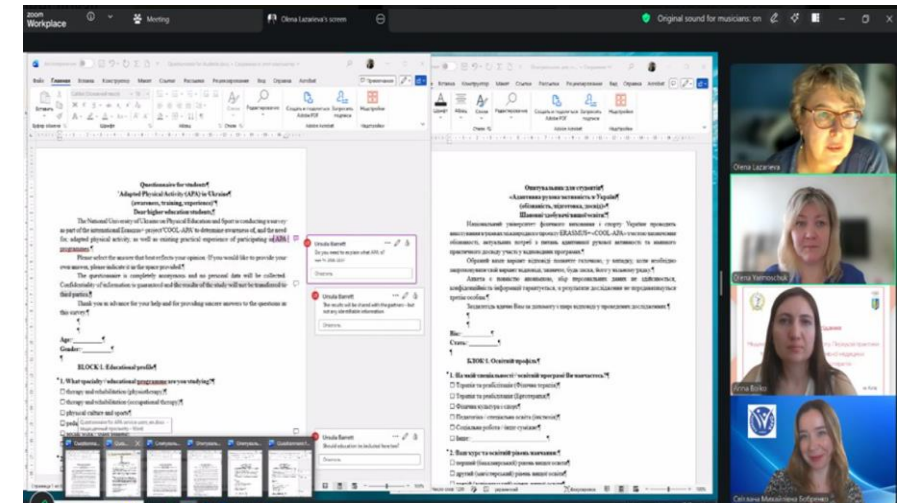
zoom Workplace
Meeting
Olena Lazarieva's screen
Original sound for musicians: on

Questionnaire for students¶
"Adapted Physical Activity (APA) in Ukraine¶
(awareness, training, experience)"¶
Dear higher education students!¶

The National University of Ukraine on Physical Education and Sport is conducting a survey as part of the international Erasmus+ project "COOL-APA" to determine awareness of, and the need for, adapted physical activity, as well as existing practical experience of participating in APA programmes.¶

Please select the answer that best reflects your opinion. If you would like to provide your own answer, please indicate it in the space provided.¶

The questionnaire is completely anonymous and no personal data will be collected. Confidentiality of information is guaranteed and the results of the study will not be transferred to third parties.¶

Thank you in advance for your help and for providing sincere answers to the questions in this survey!¶

Age:________¶
Gender:________¶

BLOCK 1. Educational profile¶

1. What specialty / educational programmes are you studying?¶
☐ therapy and rehabilitation (physiotherapy)¶
☐ therapy and rehabilitation (occupational therapy)¶
☐ physical culture and sports¶

Ursula Barrett
Do you need to explain what APA is?
Ответить

Ursula Barrett
The results will be shared with the partners - but not any identifiable information.
Ответить

Ursula Barrett
Should education be included here too?
Ответить

Опитувальник для студентів¶
«Адаптивна рухова активність в Україні¶
(обізнаність, підготовка, досвід)»¶
Шановні здобувачі вищої освіти!¶

Національний університет фізичного виховання і спорту України проводить анкетування в рамках міжнародного проєкту ERASMUS+ «COOL-APA» з метою визначення обізнаності, актуальних потреб у питанні адаптивної рухової активності та наявного практичного досвіду участі у відповідних програмах.¶

Оберіть варіант відповіді, який найкраще відображає вашу думку. Якщо необхідно запропонувати свій варіант відповіді, вкажіть, будь ласка, його у відведеному місці.¶

Анкета є повністю анонімною, збір персональних даних не здійснюється, конфіденційність інформації гарантується, а результати дослідження не передаватимуться третім особам.¶

Заздалегідь вдячні Вам за допомогу і щирі відповіді у проведенні дослідження!¶

Вік:________¶
Стать:________¶

БЛОК 1. Освітній профіль¶

1. На якій спеціальності / освітній програмі Ви навчаєтесь?¶
☐ Терапія та реабілітація (Фізична терапія)¶
☐ Терапія та реабілітація (Ерготерапія)¶
☐ Фізична культура і спорт¶
☐ Психологія / спеціальна освіта (інклюзія)¶
☐ Соціальна робота / інше суміжне¶
☐ Інше: ________¶

2. Який курс / освітній рівень навчання:¶
☐ перший (бакалаврський) рівень вищої освіти¶
☐ другий (магістерський) рівень вищої освіти¶

Olena Lazarieva
Olena Yermoschuk
Anna Boiko
Світлана Михайлівна Бобренко